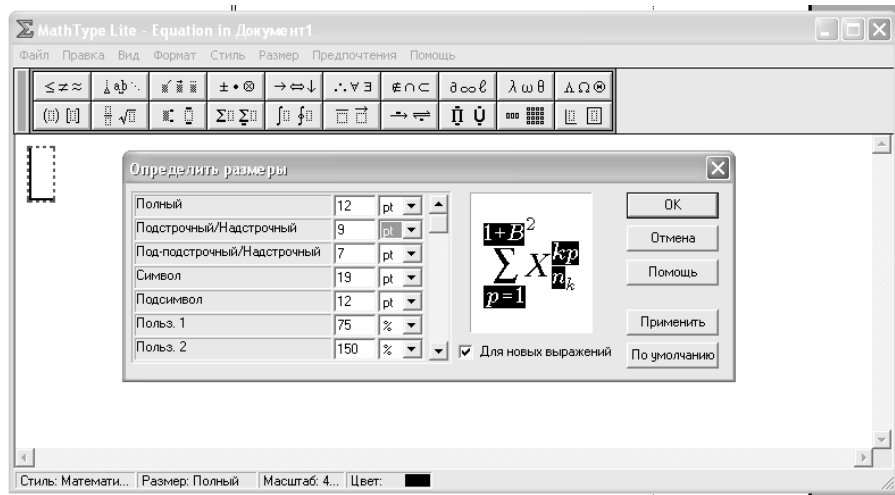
MathType Lite - Equation in Документ1

Файл Правка Вид Формат Стиль Размер Предпочтения Помощь

$\leq \neq \approx$ $\therefore \forall \exists$ $\notin \cap \subset$ $\partial \infty \ell$ $\lambda \omega \theta$ $\Lambda \Omega \otimes$

Определить размеры

| | | |
|---|---|---|
| Полный | 12 | pt |
| Подстрочный/Надстрочный | 9 | pt |
| Под-подстрочный/Надстрочный | 7 | pt |
| Символ | 19 | pt |
| Подсимвол | 12 | pt |
| Польз. 1 | 75 | % |
| Польз. 2 | 150 | % |

$\sum_{p=1}^{1+B^2} X_{n_k}^{kp}$

Для новых выражений

OK

Отмена

Помощь

Применить

По умолчанию

Стиль: Математи... Размер: Полный Масштаб: 4... Цвет: